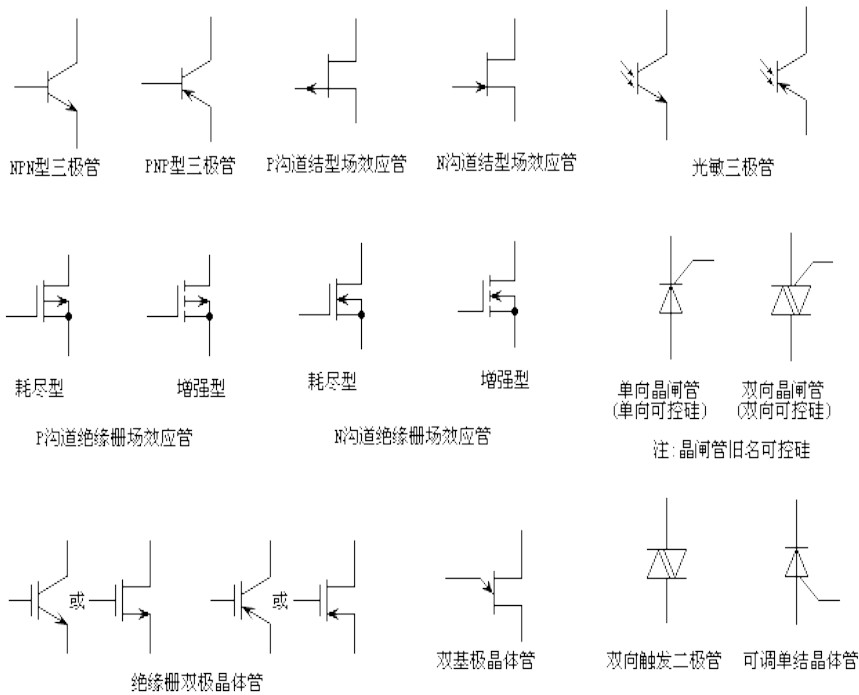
NPN型三极管 PNP型三极管 P沟道结型场效应管 N沟道结型场效应管 光敏三极管

耗尽型 增强型 耗尽型 增强型 单向晶闸管 (单向可控硅) 双向晶闸管 (双向可控硅)

P沟道绝缘栅场效应管 N沟道绝缘栅场效应管 注:晶闸管旧名可控硅

或 或

绝缘栅双极晶体管 双基极晶体管 双向触发二极管 可调单结晶体管